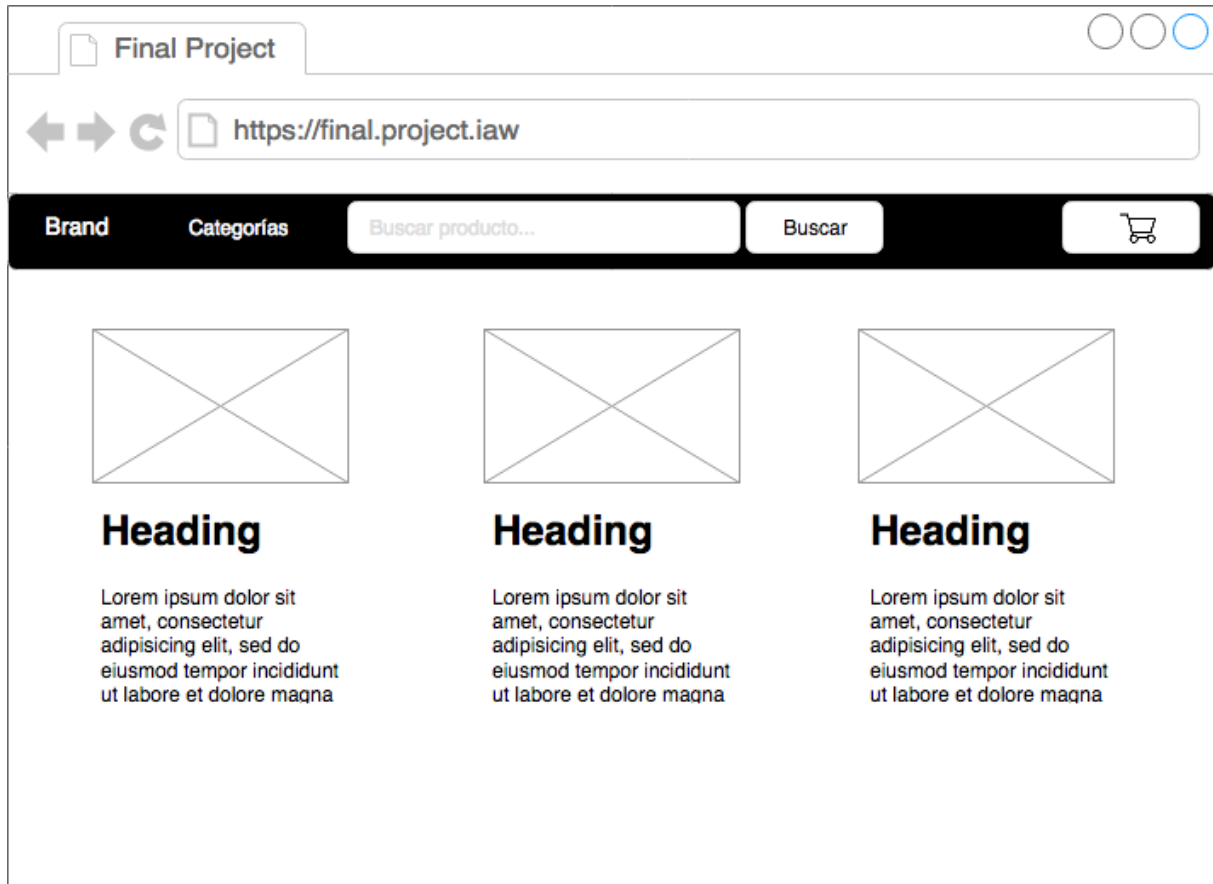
Final Project

https://final.project.iaw

Brand Categorías Buscar producto... Buscar

Heading

Lorem ipsum dolor sit amet, consectetur adipisicing elit, sed do eiusmod tempor incididunt ut labore et dolore magna

Heading

Lorem ipsum dolor sit amet, consectetur adipisicing elit, sed do eiusmod tempor incididunt ut labore et dolore magna

Heading

Lorem ipsum dolor sit amet, consectetur adipisicing elit, sed do eiusmod tempor incididunt ut labore et dolore magna